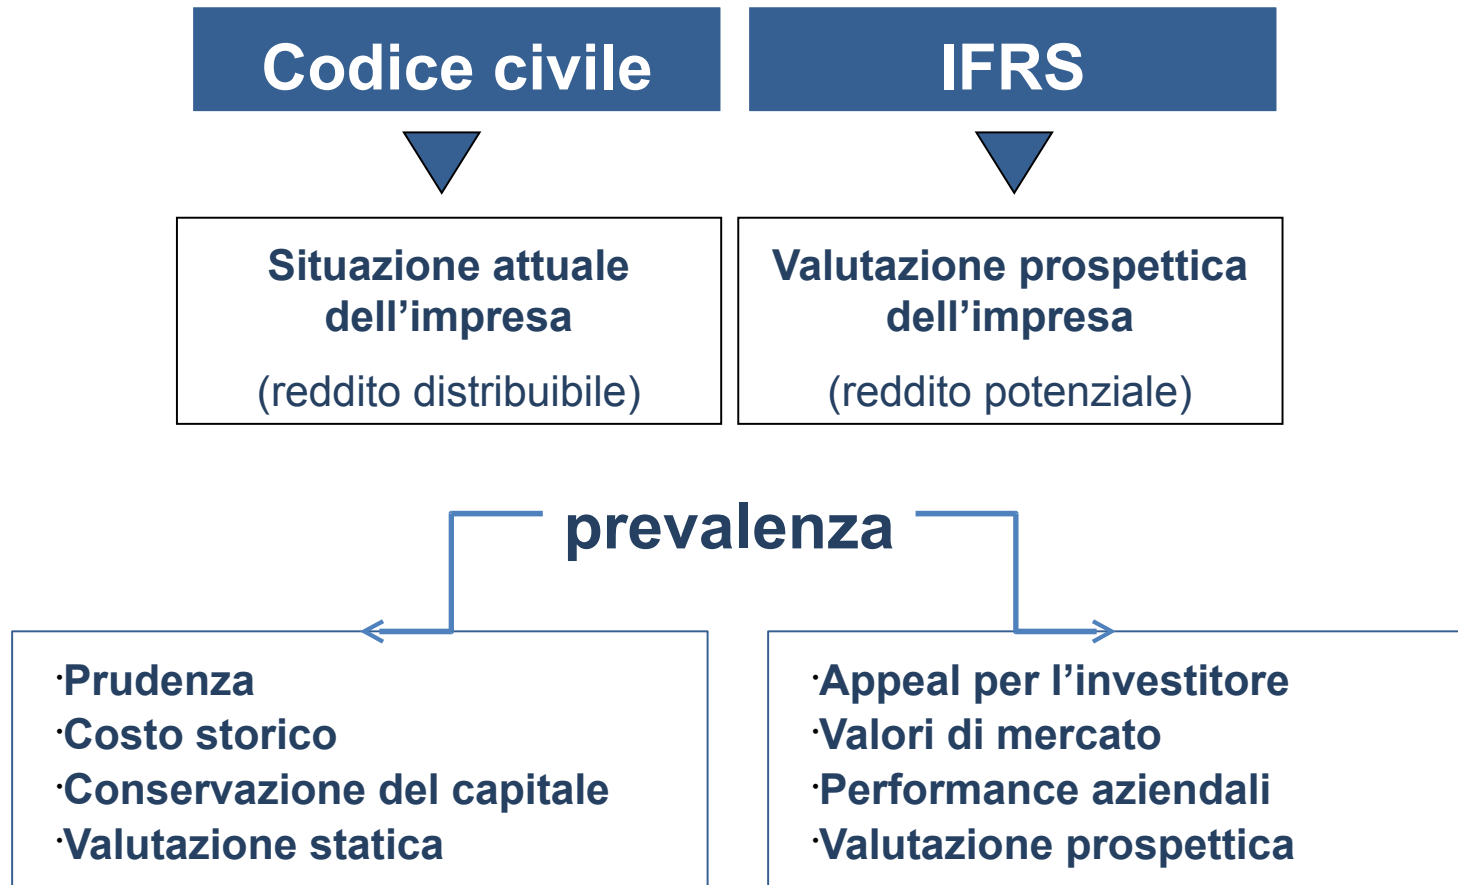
Codice civile

IFRS

Situazione attuale dell’impresa

(reddito distribuibile)

Valutazione prospettica dell’impresa

(reddito potenziale)

prevalenza

·Prudenza
·Costo storico
·Conservazione del capitale
·Valutazione statica

·Appeal per l’investitore
·Valori di mercato
·Performance aziendali
·Valutazione prospettica